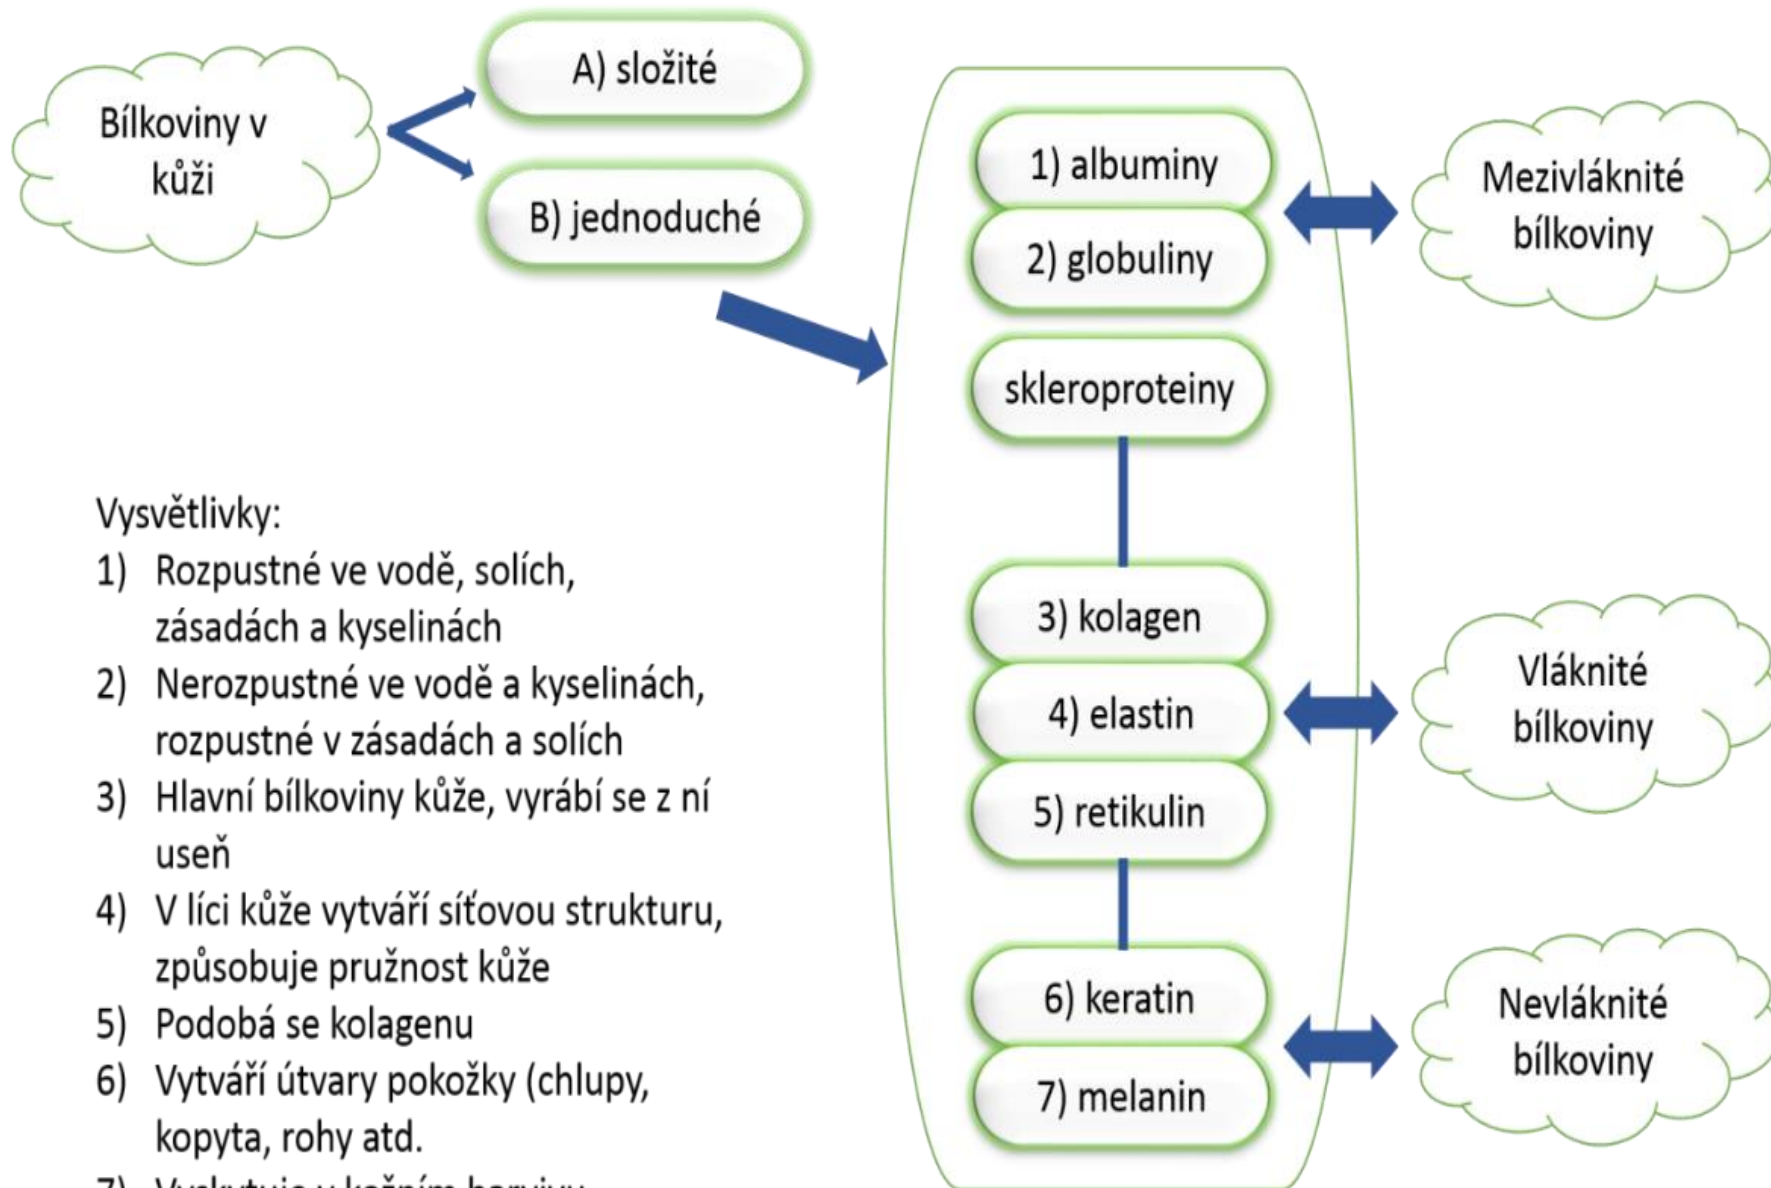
Bílkoviny v kůži

A) složité

B) jednoduché

1) albuminy

2) globuliny

skleroproteiny

3) kolagen

4) elastin

5) retikulin

6) keratin

7) melanin

Mezivláknité bílkoviny

Vláknité bílkoviny

Nevláknité bílkoviny

Vysvětlivky:
1) Rozpustné ve vodě, solích, zásadách a kyselinách
2) Nerozpustné ve vodě a kyselinách, rozpustné v zásadách a solích
3) Hlavní bílkoviny kůže, vyrábí se z ní useň
4) V líci kůže vytváří síťovou strukturu, způsobuje pružnost kůže
5) Podobá se kolagenu
6) Vytváří útvary pokožky (chlupy, kopyta, rohy atd.
7) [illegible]